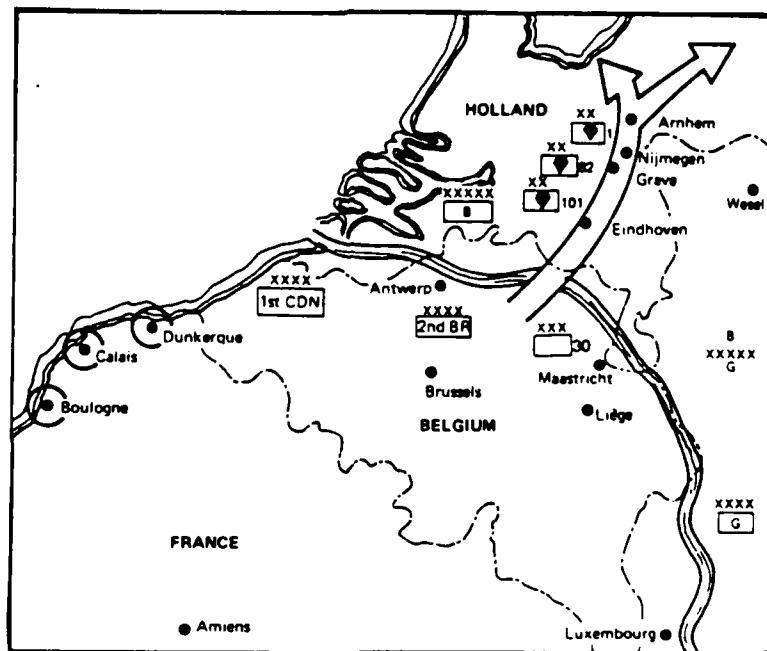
HOLLAND
XX
1
Arnhem
XX
82
Nijmegen
Grave
XX
101
XXXXX
B
Wesel
Eindhoven
XXXX
1st CDN
Antwerp
XXXX
2nd BR
Dunkerque
Calais
Boulogne
XXX
30
Maastricht
B
XXXXX
G
Brussels
BELGIUM
Liège
XXXX
G
FRANCE
Amiens
Luxembourg